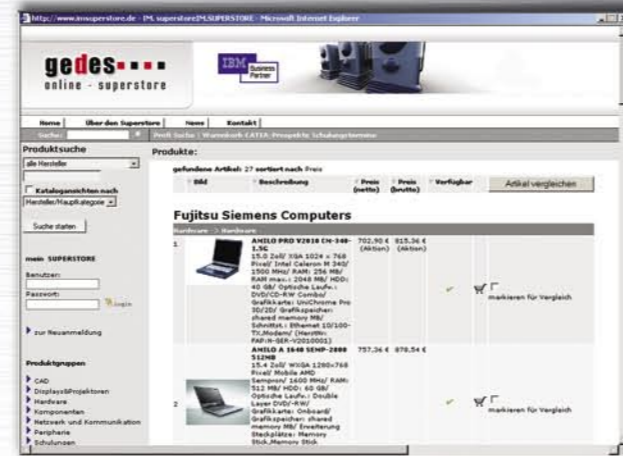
http://www.imsuperstore.de - IM. superstore|IM.SUPERSTORE - Microsoft Internet Explorer

gedes
online - superstore

IBM Business Partner

Home | Über den Superstore | News | Kontakt

Suche:

Profi Suche | Warenkorb CATEK | Prospekte | Schulungstermine

Produktsuche

alle Hersteller

Kataloganzeigen nach

Hersteller/Hauptkategorie

Suche starten

mein SUPERSTORE

Benutzer:

Passwort:

Login

zur Neuanmeldung

Produktgruppen

CAD

Displays&Projektoren

Hardware

Komponenten

Netzwerk und Kommunikation

Peripherie

Schulungen

Produkte:

gefundene Artikel: 27 sortiert nach Preis

| Bild | Beschreibung | Preis (netto) | Preis (brutto) | Verfügbar | Artikel vergleichen |
|---|---|---|---|---|---|

Fujitsu Siemens Computers

Hardware > Hardware

| 1 | | AMILO PRO V2010 CN-340-1.5G 15.0 Zoll/ XGA 1024 x 768 Pixel/ Intel Celeron M 340/ 1500 MHz/ RAM: 256 MB/ RAM max.: 2048 MB/ HDD: 40 GB/ Optische Laufw.: DVD/CD-RW Combo/ Grafikkarte: UniChrome Pro 3D/2D/ Grafikspeicher: shared memory MB/ Schnittst.: Ethernet 10/100-TX,Modem/ (HerstNr: FAP:N-SER-V2010001) | 702,90 € (Aktion) | 815,36 € (Aktion) | | markieren für Vergleich |
|---|---|---|---|---|---|---|
| 2 | | AMILO A 1640 SEMP-2800 512MB 15.4 Zoll/ WXGA 1280x768 Pixel/ Mobile AMD Sempron/ 1600 MHz/ RAM: 512 MB/ HDD: 60 GB/ Optische Laufw.: Double Layer DVD+-RW/ Grafikkarte: Onboard/ Grafikspeicher: shared memory MB/ Erweiterung Steckplätze: Memory Stick,Memory Stick | 757,36 € | 878,54 € | | markieren für Vergleich |